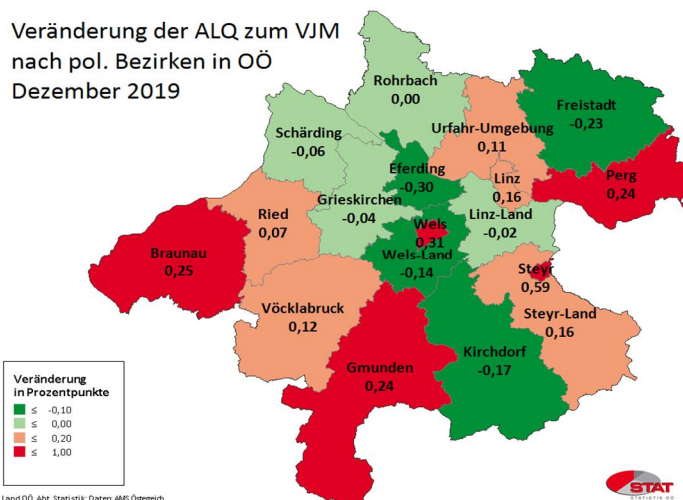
Veränderung der ALQ zum VJM nach pol. Bezirken in OÖ Dezember 2019

Rohrbach
0,00

Freistadt
-0,23

Schärding
-0,06

Urfahr-Umgebung
0,11

Eferding
-0,30

Linz
0,16

Perg
0,24

Ried
0,07

Grieskirchen
-0,04

Wels
0,31

Linz-Land
-0,02

Braunau
0,25

Wels-Land
-0,14

Steyr
0,59

Vöcklabruck
0,12

Steyr-Land
0,16

Gmunden
0,24

Kirchdorf
-0,17

Veränderung in Prozentpunkte
≤ -0,10
≤ 0,00
≤ 0,20
≤ 1,00

Land OÖ, Abt. Statistik; Daten: AMS Österreich

STAT
STATISTIK OÖ